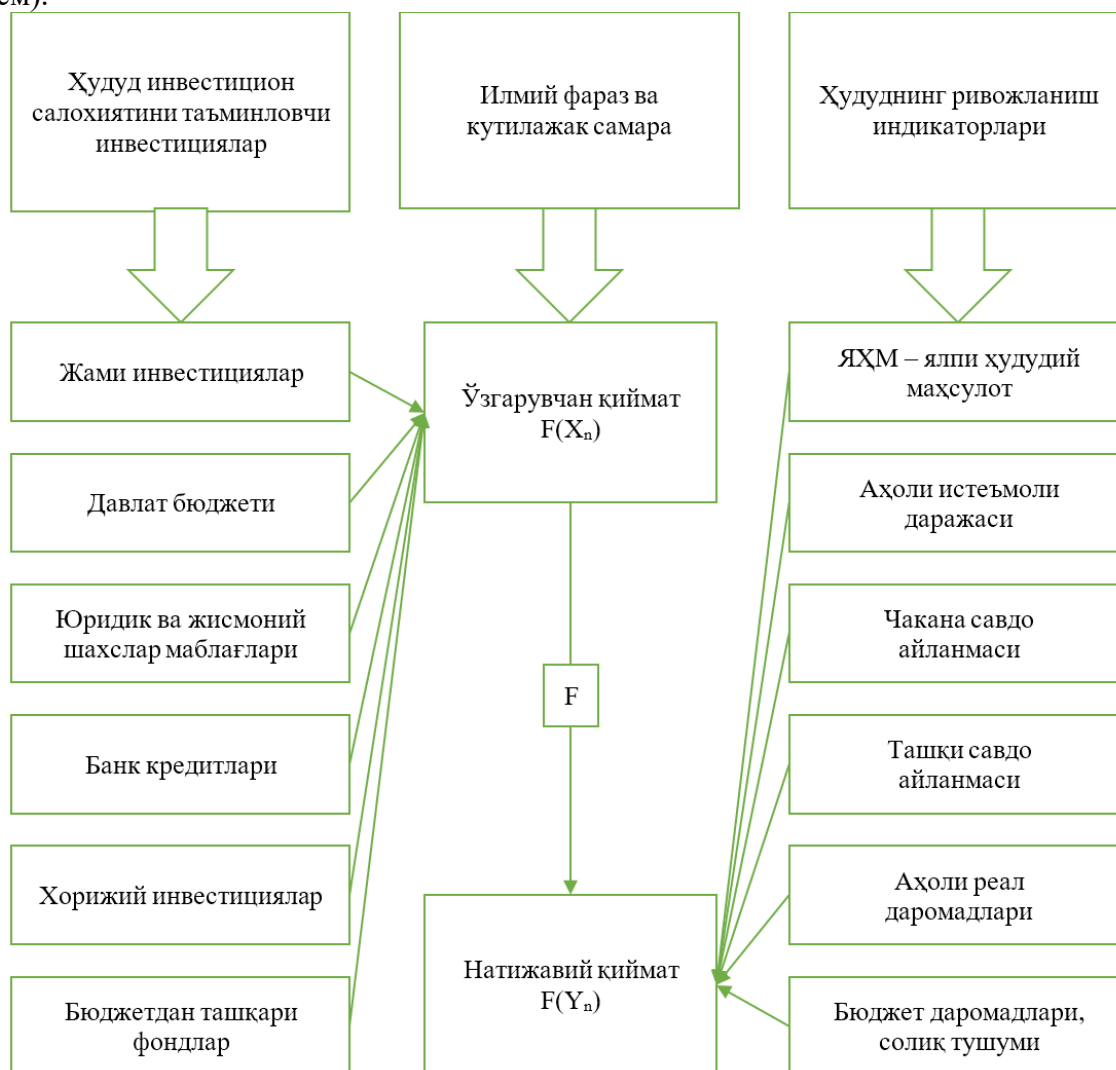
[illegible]ем).

Ҳудуд инвестицион салохиятини таъминловчи инвестициялар

Илмий фараз ва кутилажак самара

Ҳудуднинг ривожланиш индикаторлари

Жами инвестициялар

Давлат бюджети

Юридик ва жисмоний шахслар маблағлари

Банк кредитлари

Хорижий инвестициялар

Бюджетдан ташқари фондлар

Ўзгарувчан қиймат $F(X_n)$

F

Натижавий қиймат $F(Y_n)$

ЯҲМ – ялпи ҳудудий маҳсулот

Аҳоли истеъмоли даражаси

Чакана савдо айланмаси

Ташқи савдо айланмаси

Аҳоли реал даромадлари

Бюджет даромадлари, солиқ тушуми